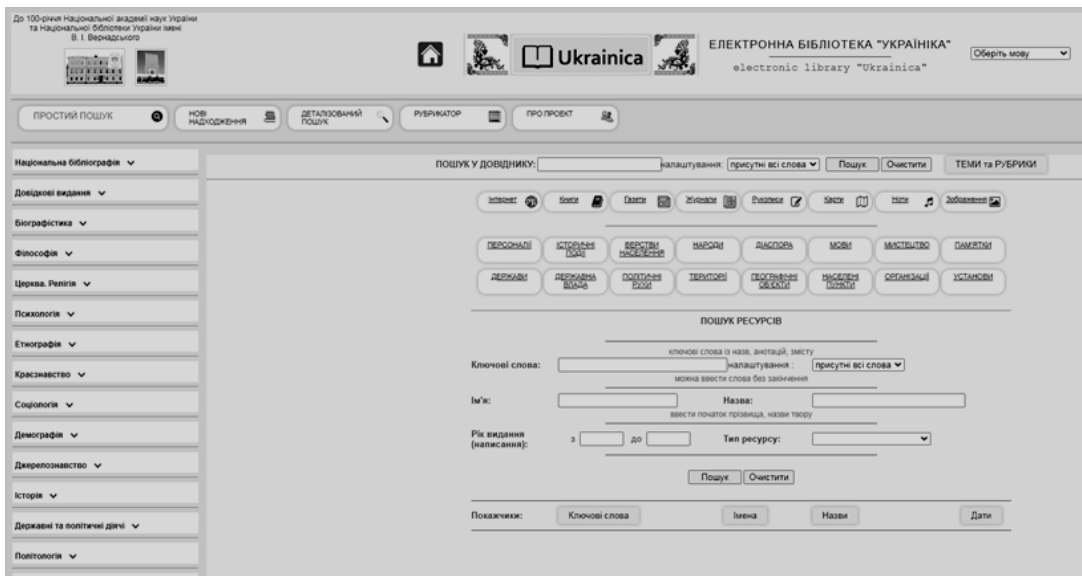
До 100-річчя Національної академії наук України та Національної бібліотеки України імені В. І. Вернадського

Ukrainica

ЕЛЕКТРОННА БІБЛІОТЕКА "УКРАЇНІКА"
electronic library "Ukrainica"

Оберіть мову

ПРОСТИЙ ПОШУК | НОВІ НАДХОДЖЕННЯ | ДЕТАЛІЗОВАНИЙ ПОШУК | РУБРИКАТОР | ПРО ПРОЕКТ

Національна бібліографія
Довідкові видання
Біографістика
Філософія
Церква. Релігія
Психологія
Етнографія
Краєзнавство
Соціологія
Демографія
Джерелознавство
Історія
Державні та політичні діячі
Політологія

ПОШУК У ДОВІДНИКУ: налаштування: присутні всі слова Пошук Очистити ТЕМИ та РУБРИКИ

Інтернет | Книги | Газети | Журнали | Рукописи | Карти | Ноти | Зображення

ПЕРСОНАЛІЇ | ІСТОРИЧНІ ПОДІЇ | ВЕРСТВИ НАСЕЛЕННЯ | НАРОДИ | ДІАСПОРА | МОВИ | МИСТЕЦТВО | ПАМ'ЯТКИ
ДЕРЖАВИ | ДЕРЖАВНА ВЛАДА | ПОЛІТИЧНІ РУХИ | ТЕРИТОРІЇ | ГЕОГРАФІЧНІ ОБ'ЄКТИ | НАСЕЛЕНІ ПУНКТИ | ОРГАНІЗАЦІЇ | УСТАНОВИ

ПОШУК РЕСУРСІВ

ключові слова із назв, анотацій, змісту
Ключові слова: налаштування : присутні всі слова
можна ввести слова без закінчення

Ім'я: Назва:
ввести початок прізвища, назви твору

Рік видання (написання): з до Тип ресурсу:

Пошук Очистити

Покажчики: Ключові слова | Імена | Назви | Дати